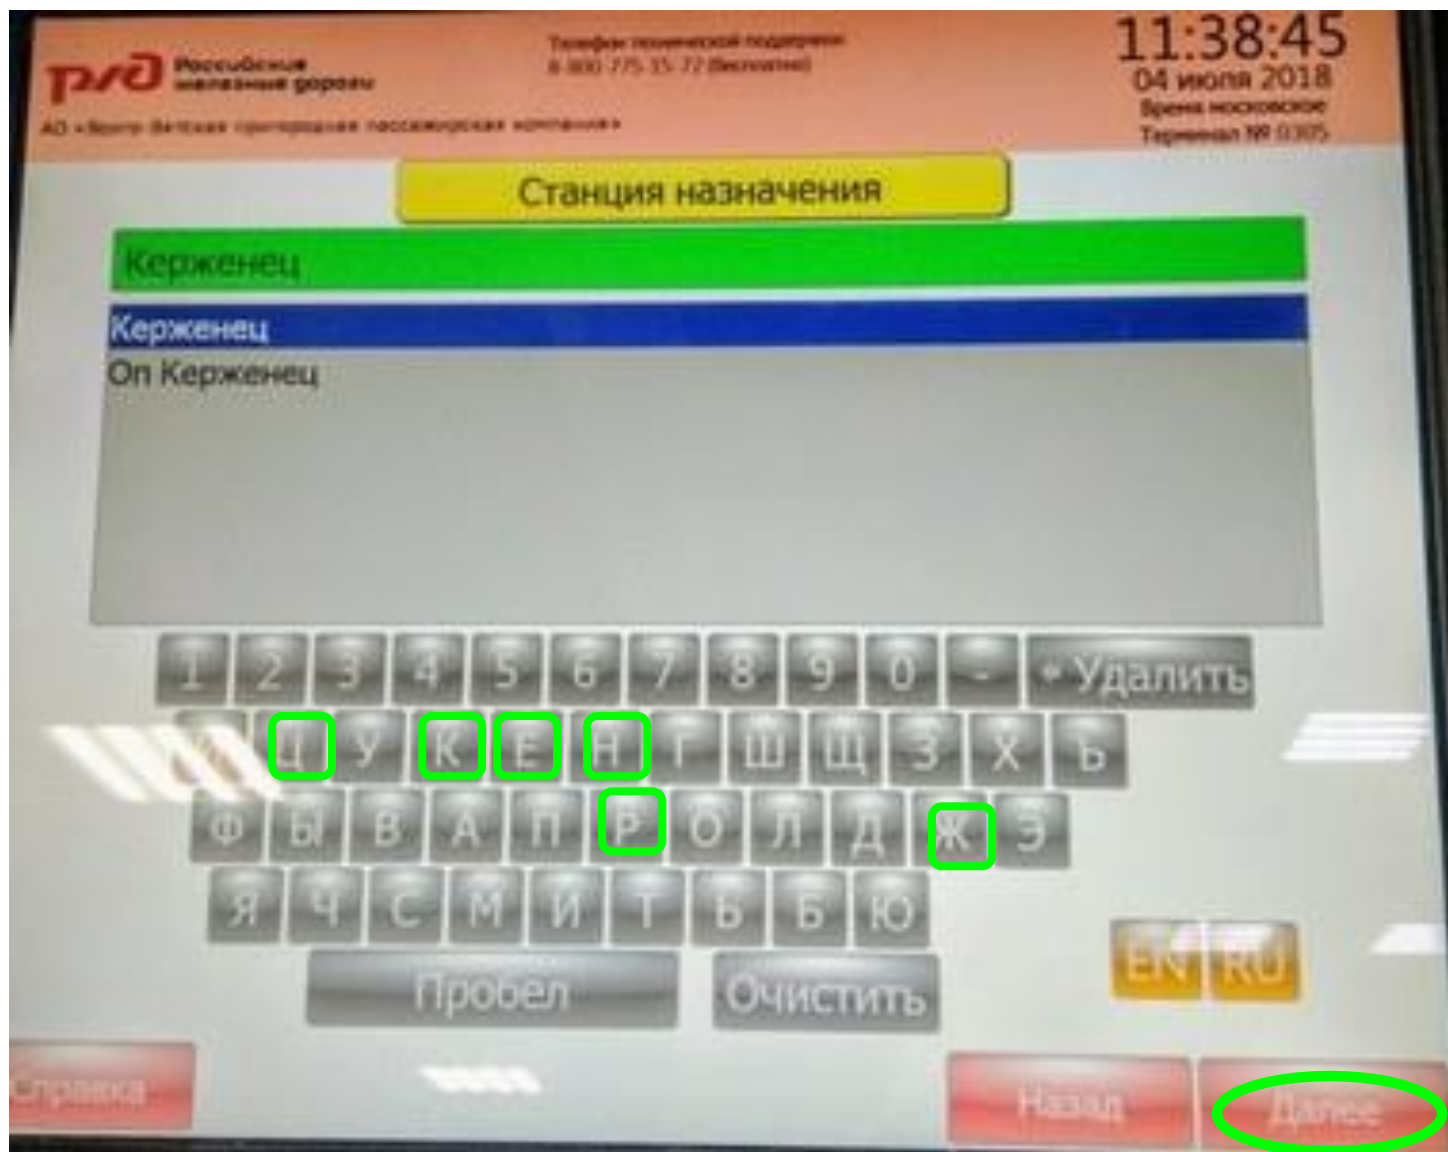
РЖД Российские железные дороги

АО «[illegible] пригородная пассажирская компания»

Телефон технической поддержки 8-800-775-35-72 (бесплатно)

11:38:45
04 июля 2018
Время московское
Терминал № 0305

Станция назначения

Керженец

Керженец
Оп Керженец

1 2 3 4 5 6 7 8 9 0 - ← Удалить
Й Ц У К Е Н Г Ш Щ З Х Ъ
Ф Ы В А П Р О Л Д Ж Э
Я Ч С М И Т Ь Б Ю
EN RU
Пробел Очистить

Справка
Назад
Далее